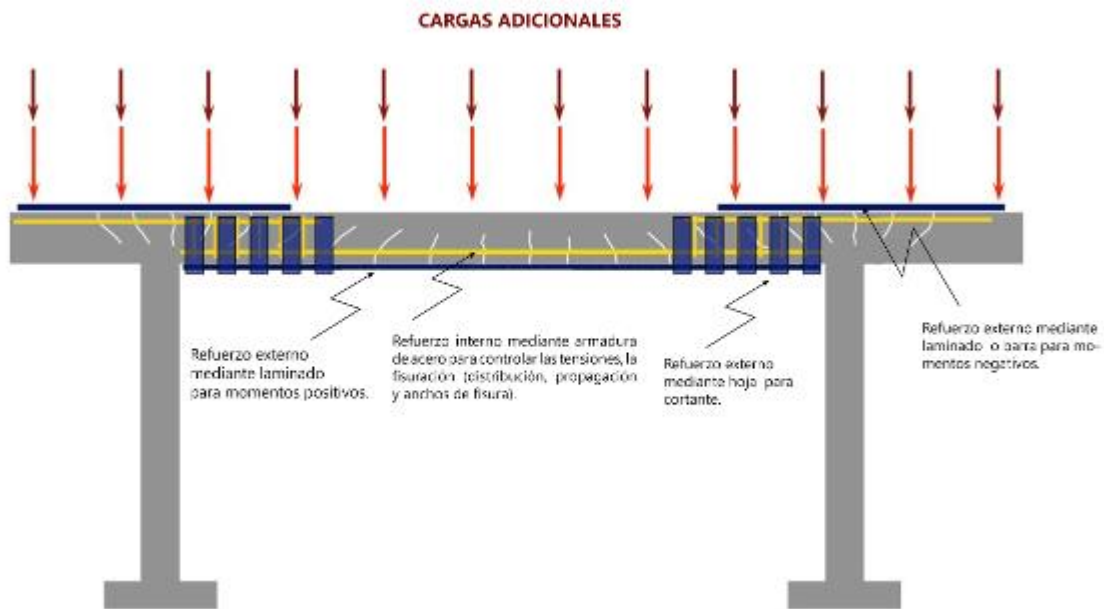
CARGAS ADICIONALES

Refuerzo externo mediante laminado para momentos positivos.

Refuerzo interno mediante armadura de acero para controlar las tensiones, la fisuración (distribución, propagación y anchos de fisura).

Refuerzo externo mediante hoja para cortante.

Refuerzo externo mediante laminado o barra para momentos negativos.